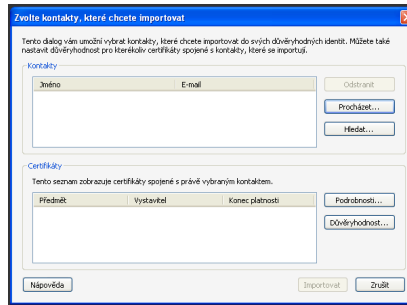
Zvolte kontakty, které chcete importovat

Tento dialog vám umožní vybrat kontakty, které chcete importovat do svých důvěryhodných identit. Můžete také nastavit důvěryhodnost pro kterékoliv certifikáty spojené s kontakty, které se importují.

Kontakty

| Jméno | E-mail |
|---|---|

Odstranit
Procházet...
Hledat...

Certifikáty

Tento seznam zobrazuje certifikáty spojené s právě vybraným kontaktem.

| Předmět | Vystavitel | Konec platnosti |
|---|---|---|

Podrobnosti...
Důvěryhodnost...

Nápověda
Importovat
Zrušit